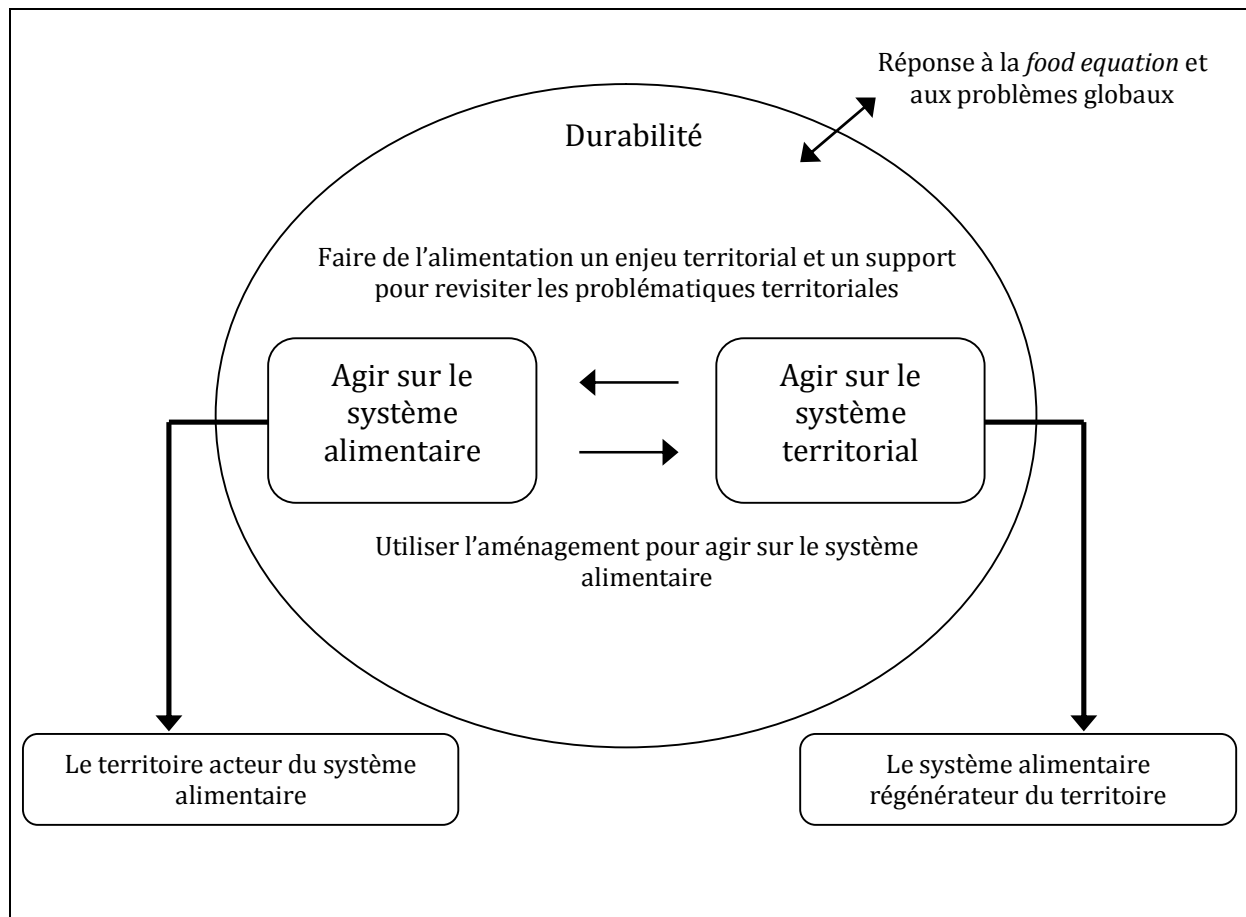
Réponse à la *food equation* et aux problèmes globaux

Durabilité

Faire de l'alimentation un enjeu territorial et un support pour revisiter les problématiques territoriales

Agir sur le système alimentaire

Agir sur le système territorial

Utiliser l'aménagement pour agir sur le système alimentaire

Le territoire acteur du système alimentaire

Le système alimentaire régénérateur du territoire